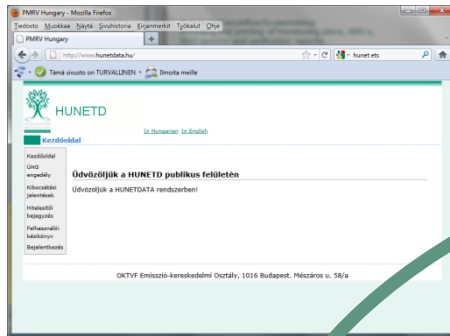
PMRV Hungary - Mozilla Firefox

Fájl Szerkesztés Nézet Előzmények Könyvjelzők Eszközök Súgó

PMRV Hungary

http://www.hunetdata.hu/

hunet ets

Tämä sivusto on TURVALLINEN

Ilmoita meille

HUNETD

In Hungarian In English

Kezdőoldal

Kezdőoldal

ÜHG engedély

Kibocsátási jelentések

Hitelesítői bejegyzés

Felhasználói kézikönyv

Bejelentkezés

Üdvözöljük a HUNETD publikus felületén

Üdvözöljük a HUNETDATA rendszerben!

OKTVF Emisszió-kereskedelmi Osztály, 1016 Budapest, Mészáros u. 58/a